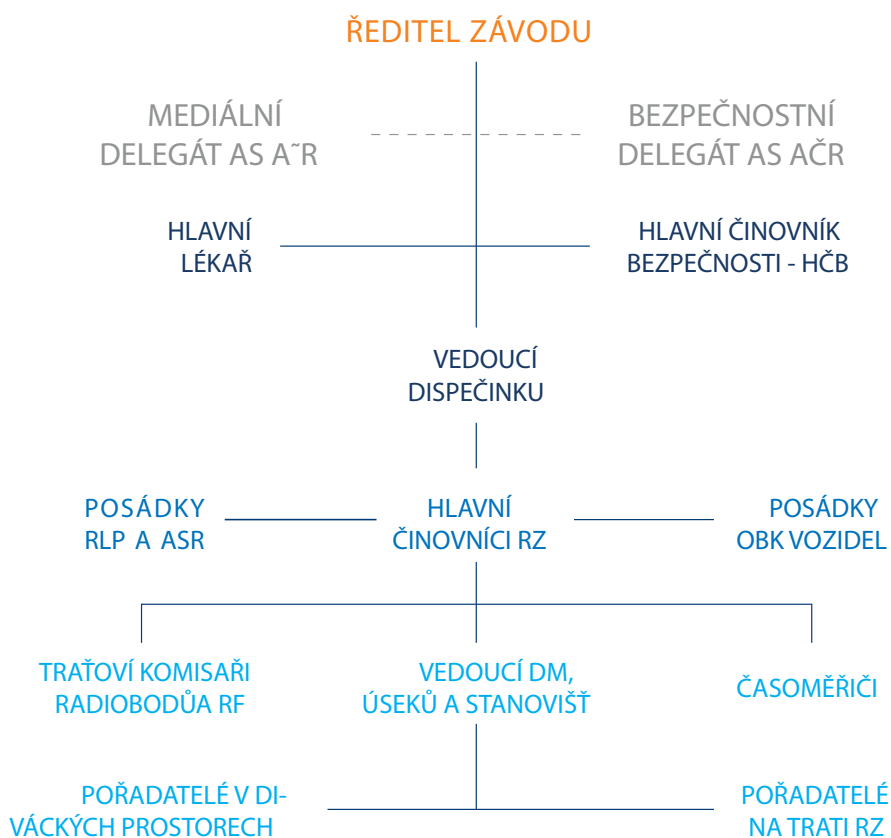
ŘEDITEL ZÁVODU

MEDIÁLNÍ DELEGÁT AS A˘R

BEZPEČNOSTNÍ DELEGÁT AS AČR

HLAVNÍ LÉKAŘ

HLAVNÍ ČINOVNÍK BEZPEČNOSTI - HČB

VEDOUCÍ DISPEČINKU

POSÁDKY RLP A ASR

HLAVNÍ ČINOVNÍCI RZ

POSÁDKY OBK VOZIDEL

TRAŤOVÍ KOMISAŘI RADIOBODůA RF

VEDOUCÍ DM, ÚSEKŮ A STANOVIŠŤ

ČASOMĚŘIČI

POŘADATELÉ V DIVÁCKÝCH PROSTORECH

POŘADATELÉ NA TRATI RZ